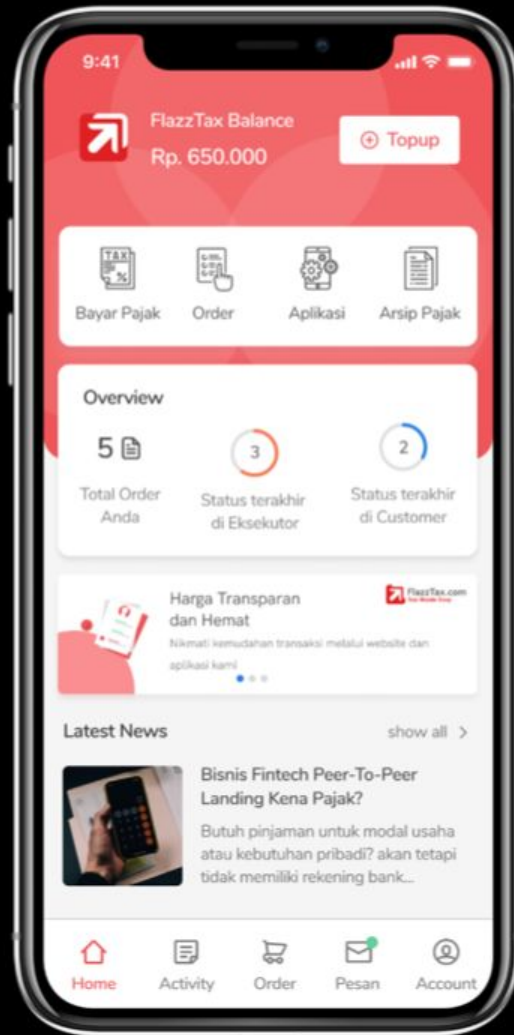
9:41

FlazzTax Balance
Rp. 650.000

Topup

TAX %

Bayar Pajak
Order
Aplikasi
Arsip Pajak

Overview

5
Total Order Anda

3
Status terakhir di Eksekutor

2
Status terakhir di Customer

Harga Transparan dan Hemat
Nikmati kemudahan transaksi melalui website dan aplikasi kami

FlazzTax.com
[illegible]

Latest News
show all >

Bisnis Fintech Peer-To-Peer Landing Kena Pajak?
Butuh pinjaman untuk modal usaha atau kebutuhan pribadi? akan tetapi tidak memiliki rekening bank...

Home
Activity
Order
Pesan
Account